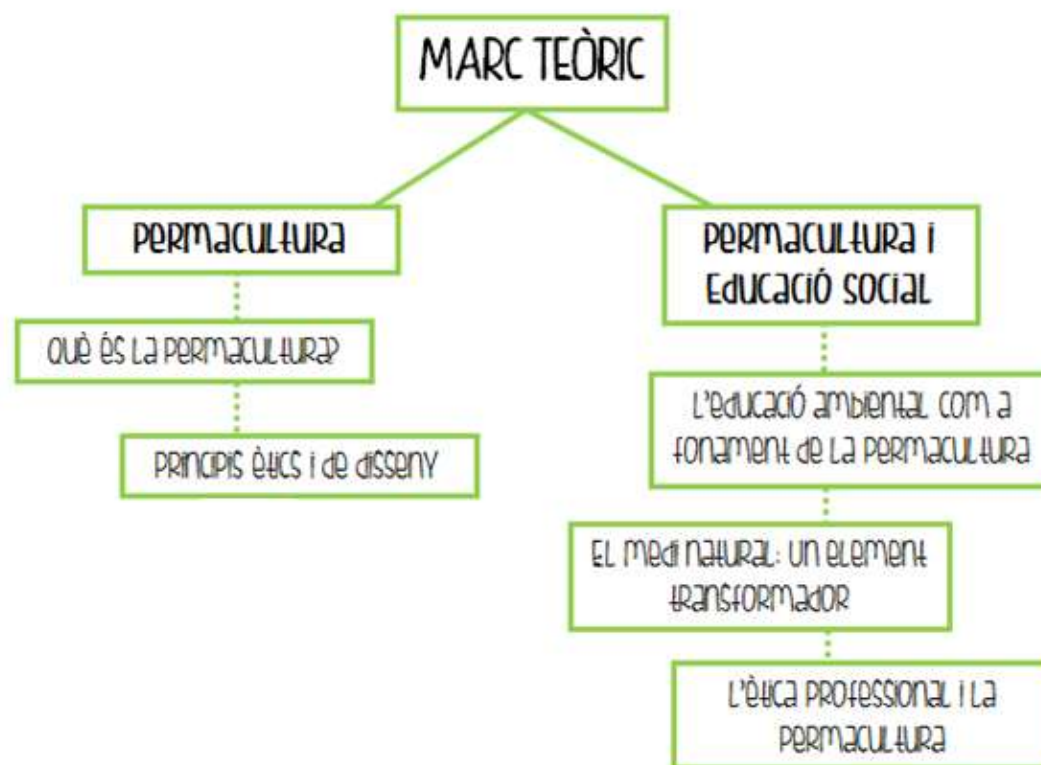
MARC TEÒRIC

Permacultura

Què és la permacultura?

Principis ètics i de disseny

Permacultura i Educació Social

L'educació ambiental com a fonament de la permacultura

El medi natural: un element transformador

L'ètica professional i la permacultura